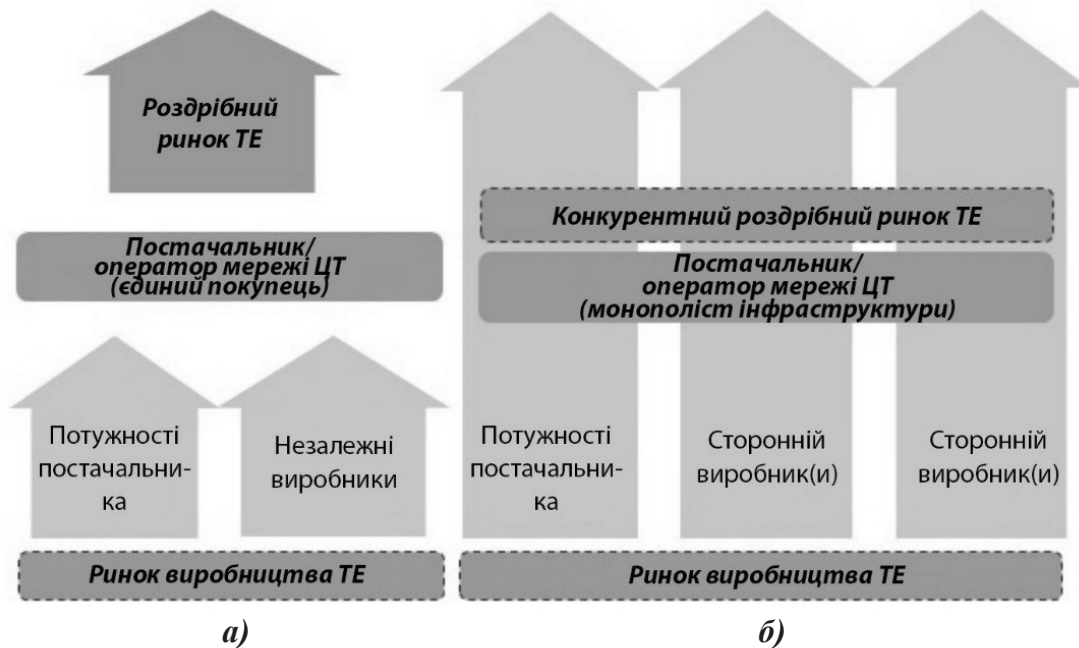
Роздрібний ринок ТЕ

Постачальник/ оператор мережі ЦТ (єдиний покупець)

Потужності постачальника

Незалежні виробники

Ринок виробництва ТЕ

а)

Конкурентний роздрібний ринок ТЕ

Постачальник/ оператор мережі ЦТ (монополіст інфраструктури)

Потужності постачальника

Сторонній виробник(и)

Сторонній виробник(и)

Ринок виробництва ТЕ

б)